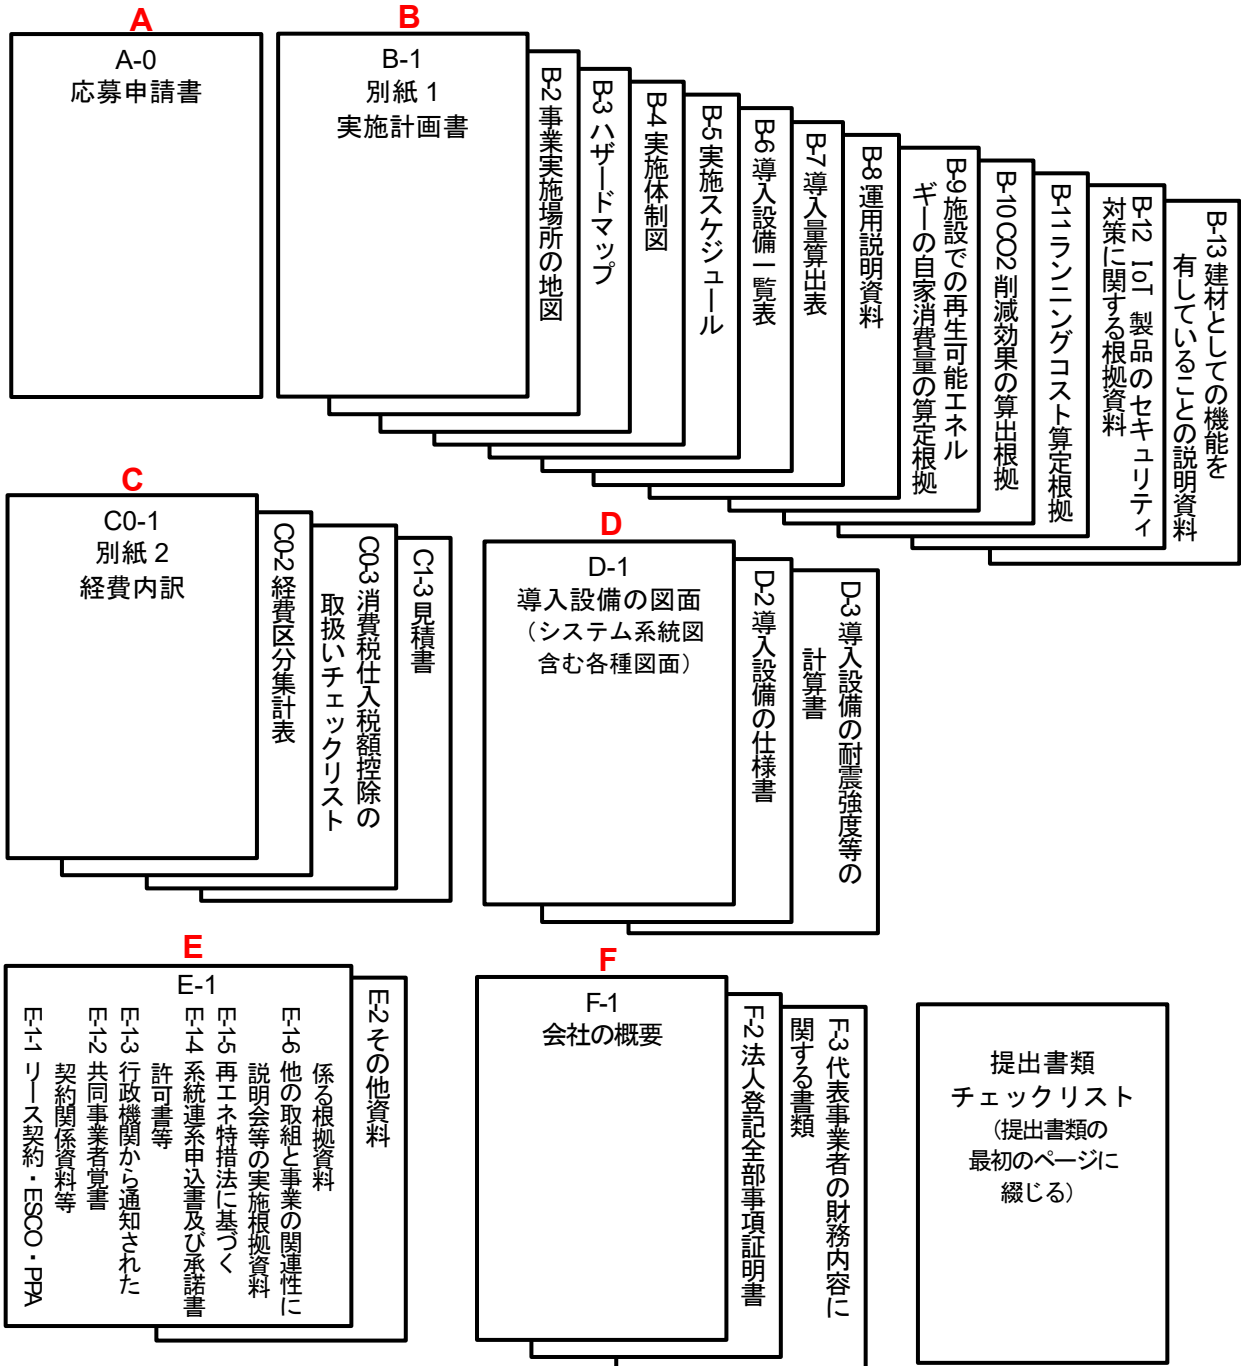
A

A-0
応募申請書

B

B-1
別紙 1
実施計画書

B-2 事業実施場所の地図

B3 ハザードマップ

B4 実施体制図

B5 実施スケジュール

B6 導入設備一覧表

B-7 導入量算出表

B8 運用説明資料

B-9 施設での再生可能エネルギーの自家消費量の算定根拠

B-10 CO2 削減効果の算出根拠

B-11 ランニングコスト算定根拠

B-12 IoT 製品のセキュリティ対策に関する根拠資料

B-13 建材としての機能を有していることの説明資料

C

C0-1
別紙 2
経費内訳

C0-2 経費区分集計表

C0-3 消費税仕入税額控除の取扱いチェックリスト

C1-3 見積書

D

D-1
導入設備の図面
（システム系統図含む各種図面）

D-2 導入設備の仕様書

D-3 導入設備の耐震強度等の計算書

E

E-1

E-1-1 リース契約・ESCO・PPA契約関係資料等

E-1-2 共同事業者覚書

E-1-3 行政機関から通知された許可書等

E-1-4 系統連系申込書及び承諾書

E-1-5 再エネ特措法に基づく説明会等の実施根拠資料

E-1-6 他の取組と事業の関連性に係る根拠資料

E-2 その他資料

F

F-1
会社の概要

F-2 法人登記全部事項証明書

F-3 代表事業者の財務内容に関する書類

提出書類
チェックリスト
（提出書類の最初のページに綴じる）